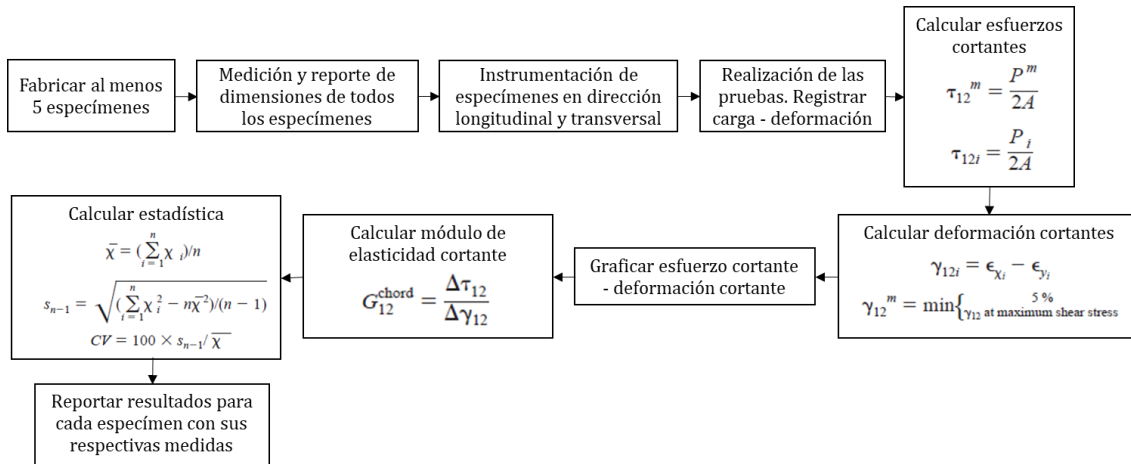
Fabricar al menos 5 especímenes

Medición y reporte de dimensiones de todos los especímenes

Instrumentación de especímenes en dirección longitudinal y transversal

Realización de las pruebas. Registrar carga - deformación

Calcular esfuerzos cortantes

$\tau_{12}{}^{m} = \frac{P^{m}}{2A}$

$\tau_{12i} = \frac{P_i}{2A}$

Calcular deformación cortantes

$\gamma_{12i} = \epsilon_{\chi_i} - \epsilon_{y_i}$

$\gamma_{12}{}^{m} = \min\begin{cases} 5\% \\ \gamma_{12} \text{ at maximum shear stress} \end{cases}$

Graficar esfuerzo cortante - deformación cortante

Calcular módulo de elasticidad cortante

$G_{12}^{\text{chord}} = \frac{\Delta\tau_{12}}{\Delta\gamma_{12}}$

Calcular estadística

$\bar{\chi} = (\sum_{i=1}^{n} \chi_i)/n$

$s_{n-1} = \sqrt{(\sum_{i=1}^{n} \chi_i^2 - n\bar{\chi}^2)/(n-1)}$

$CV = 100 \times s_{n-1}/\bar{\chi}$

Reportar resultados para cada especímen con sus respectivas medidas